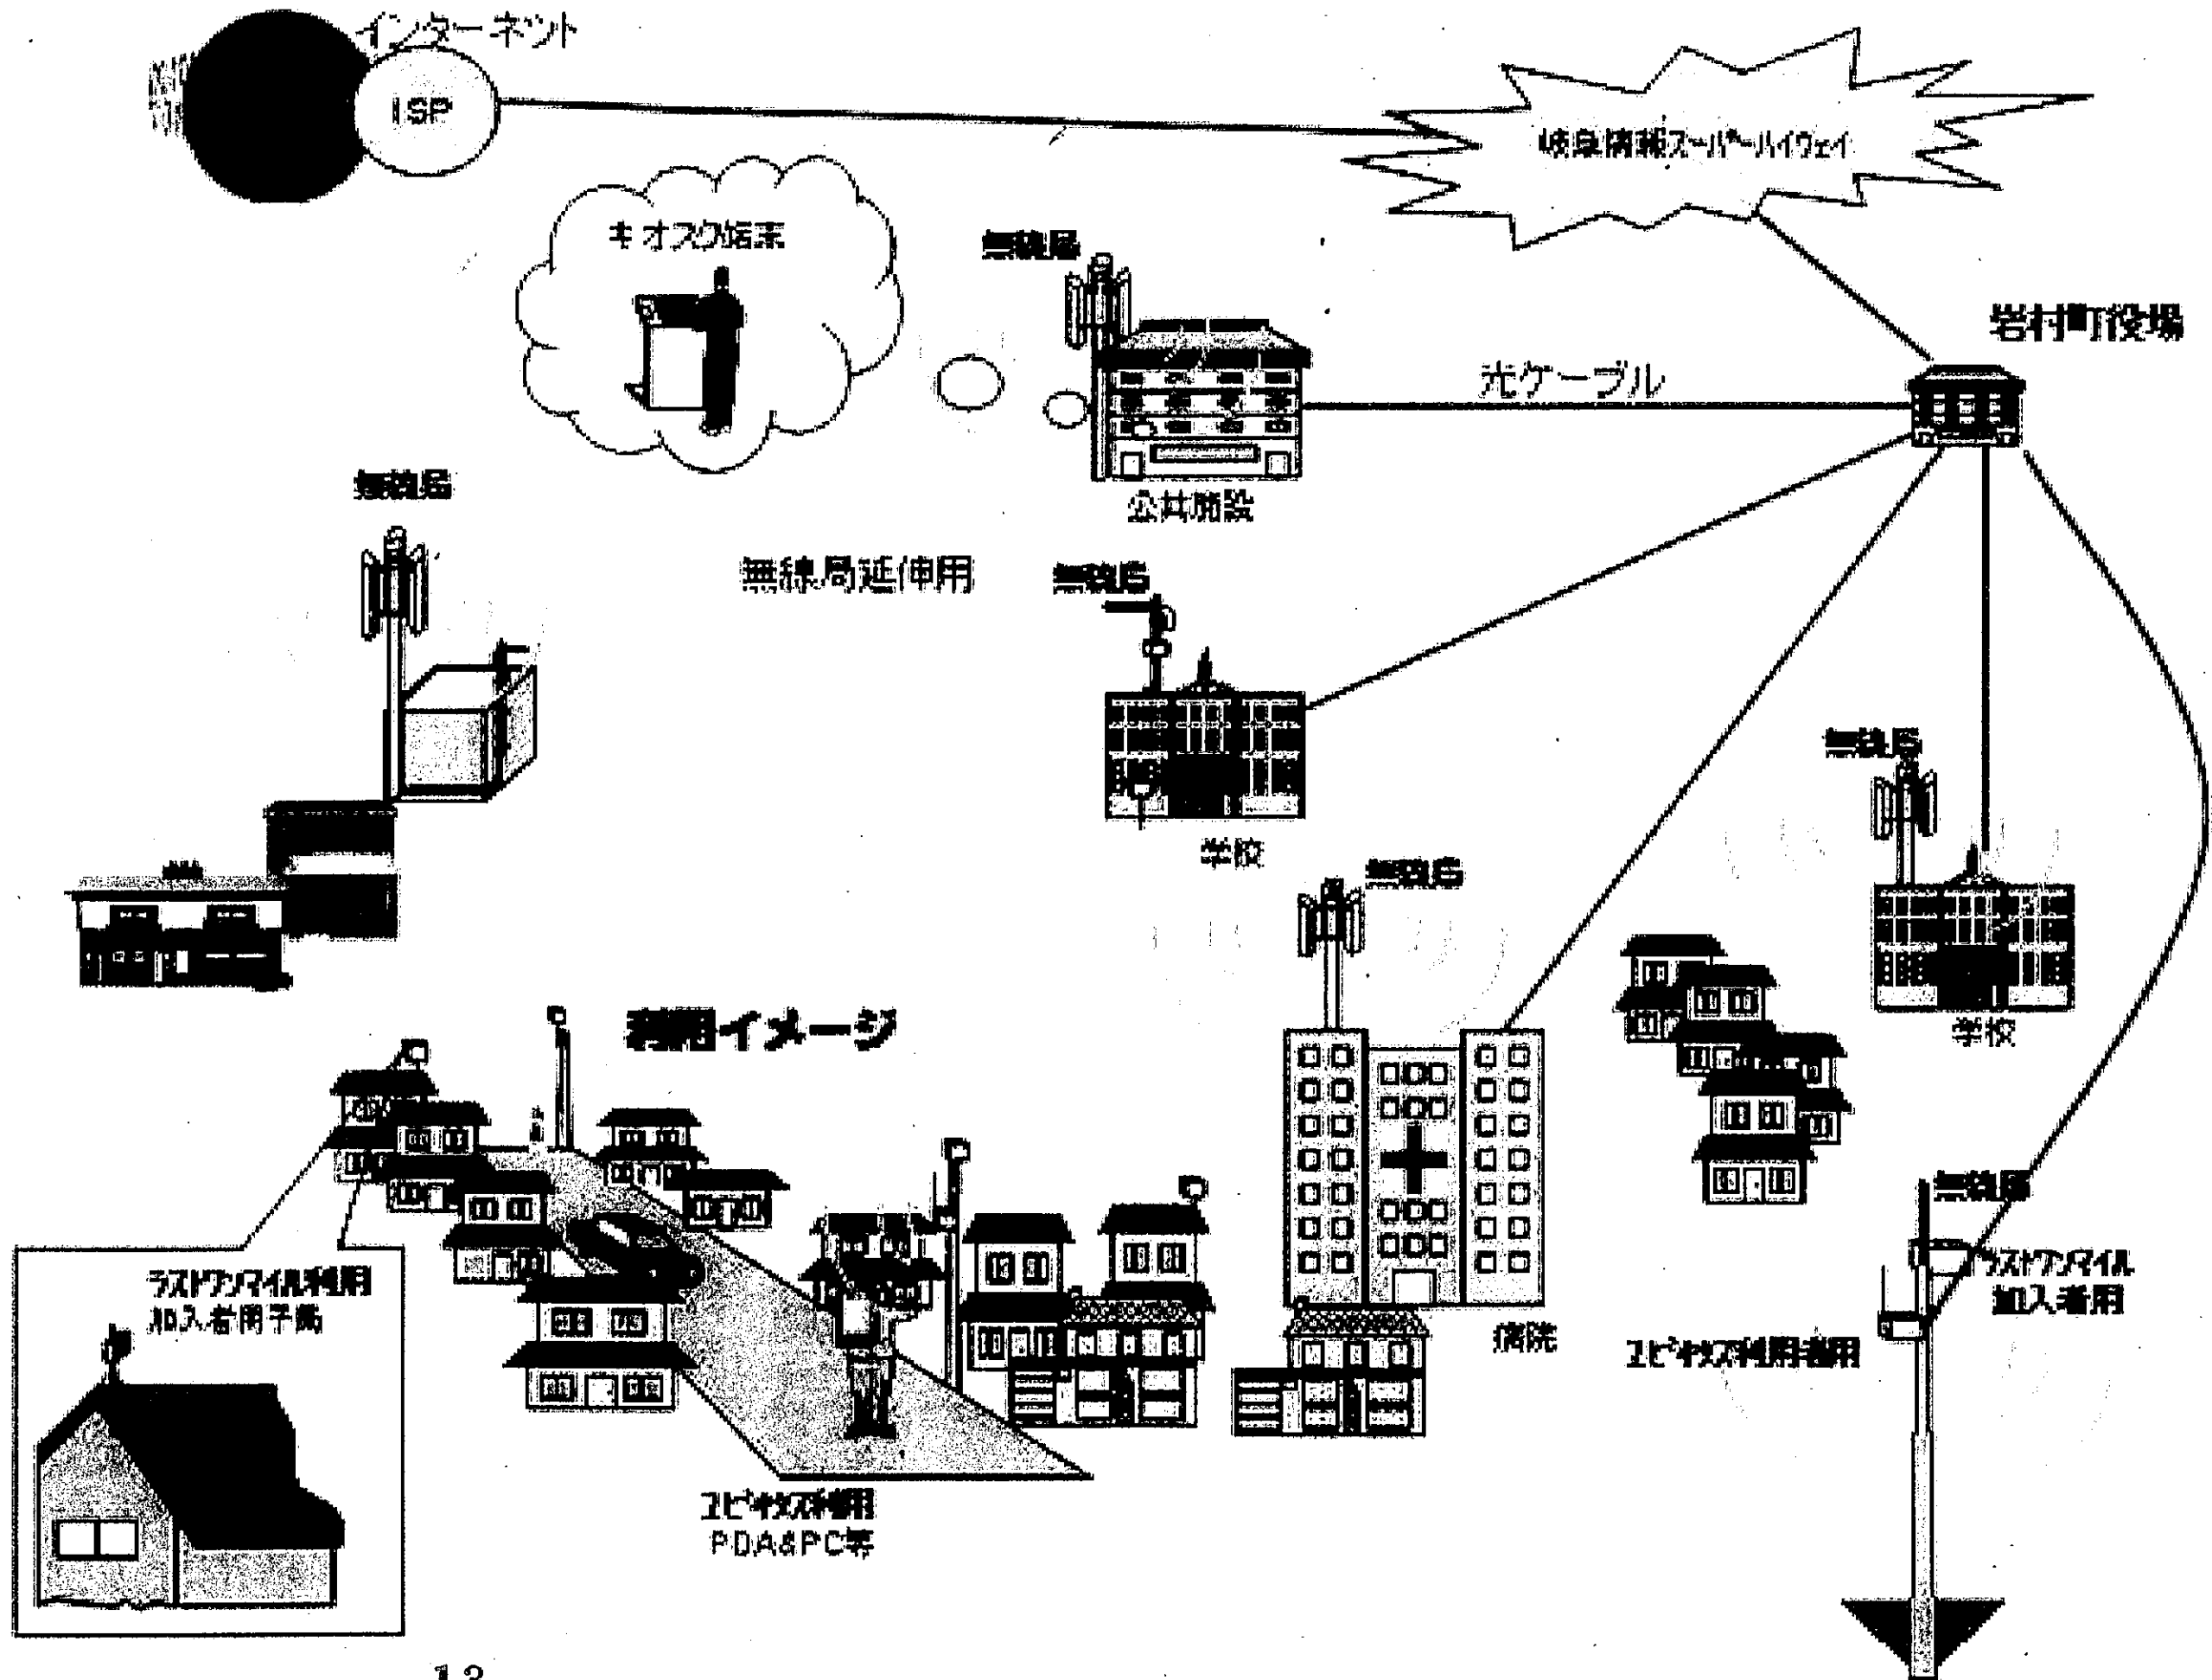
インターネット

ISP

岐阜情報スーパーハイウェイ

キオスク端末

無線局

岩村町役場

光ケーブル

公共施設

無線局

無線局延伸用

無線局

学校

無線局

無線局

学校

利用イメージ

無線局

ラストワンマイル利用加入者用子局

ラストワンマイル加入者用

病院

ユビキタス利用者用

ユビキタス利用PDA&PC等

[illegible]